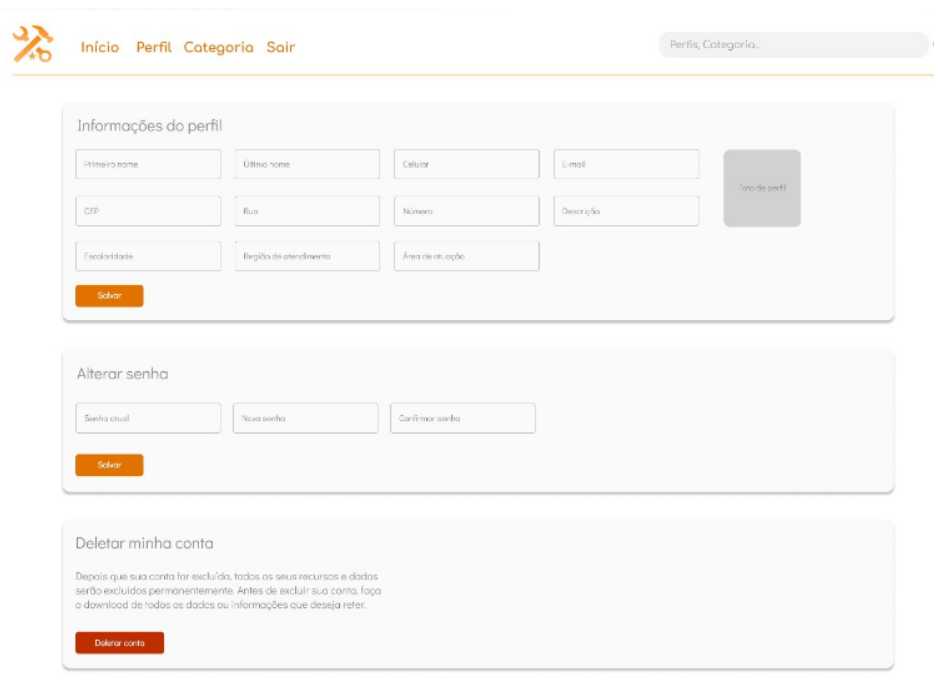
Início Perfil Categoria Sair

Perfis, Categoria...

Informações do perfil

Primeiro nome

Último nome

Celular

E-mail

Foto de perfil

CEP

Rua

Número

Descrição

Escolaridade

Região de atendimento

Área de atuação

Salvar

Alterar senha

Senha atual

Nova senha

Confirmar senha

Salvar

Deletar minha conta

Depois que sua conta for excluída, todos os seus recursos e dados serão excluídos permanentemente. Antes de excluir sua conta, faça o download de todos os dados ou informações que deseja reter.

Deletar conta